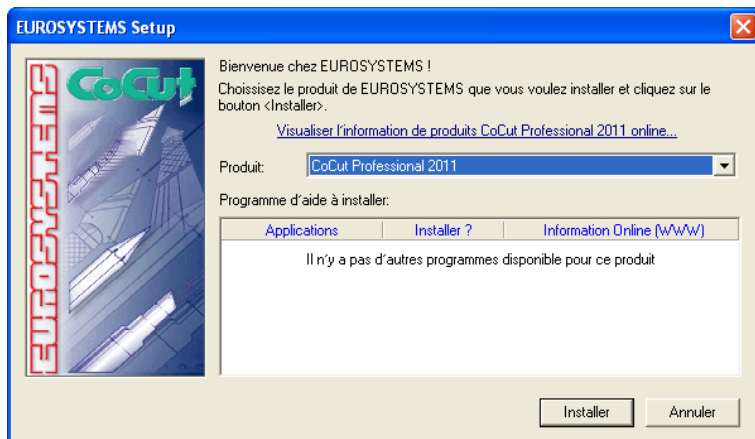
EUROSYSTEMS Setup

EUROSYSTEMS

CoCut

Bienvenue chez EUROSYSTEMS !

Choisissez le produit de EUROSYSTEMS que vous voulez installer et cliquez sur le bouton <Installer>.

Visualiser l'information de produits CoCut Professional 2011 online...

Produit: CoCut Professional 2011

Programme d'aide à installer:

| Applications | Installer ? | Information Online (WWW) |
|---|---|---|
| Il n'y a pas d'autres programmes disponible pour ce produit | | |

Installer Annuler